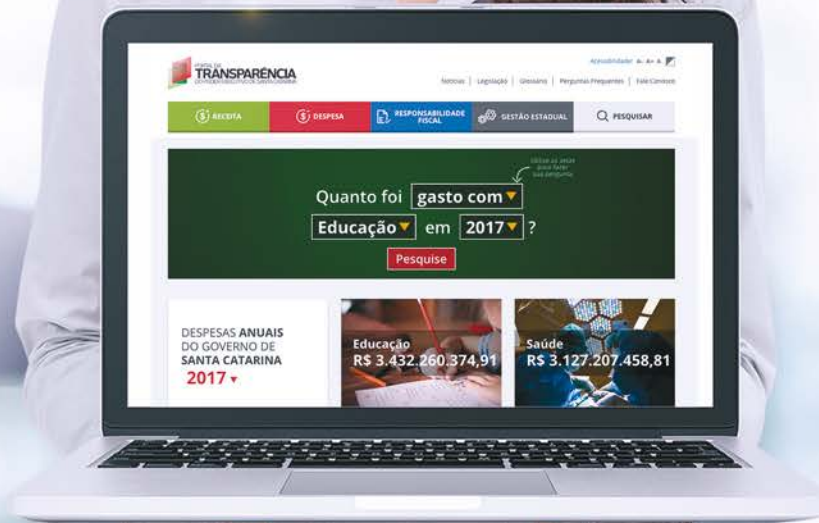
PORTAL DA
TRANSPARÊNCIA
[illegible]

Acessibilidade A- A+ A

Notícias | Legislação | Glossário | Perguntas Frequentes | Fale Conosco

RECEITA
DESPESA
RESPONSABILIDADE FISCAL
GESTÃO ESTADUAL
PESQUISAR

Utilize as setas para fazer sua pergunta

Quanto foi gasto com

Educação em 2017 ?

Pesquise

DESPESAS ANUAIS DO GOVERNO DE SANTA CATARINA
2017

Educação
R$ 3.432.260.374,91

Saúde
R$ 3.127.207.458,81